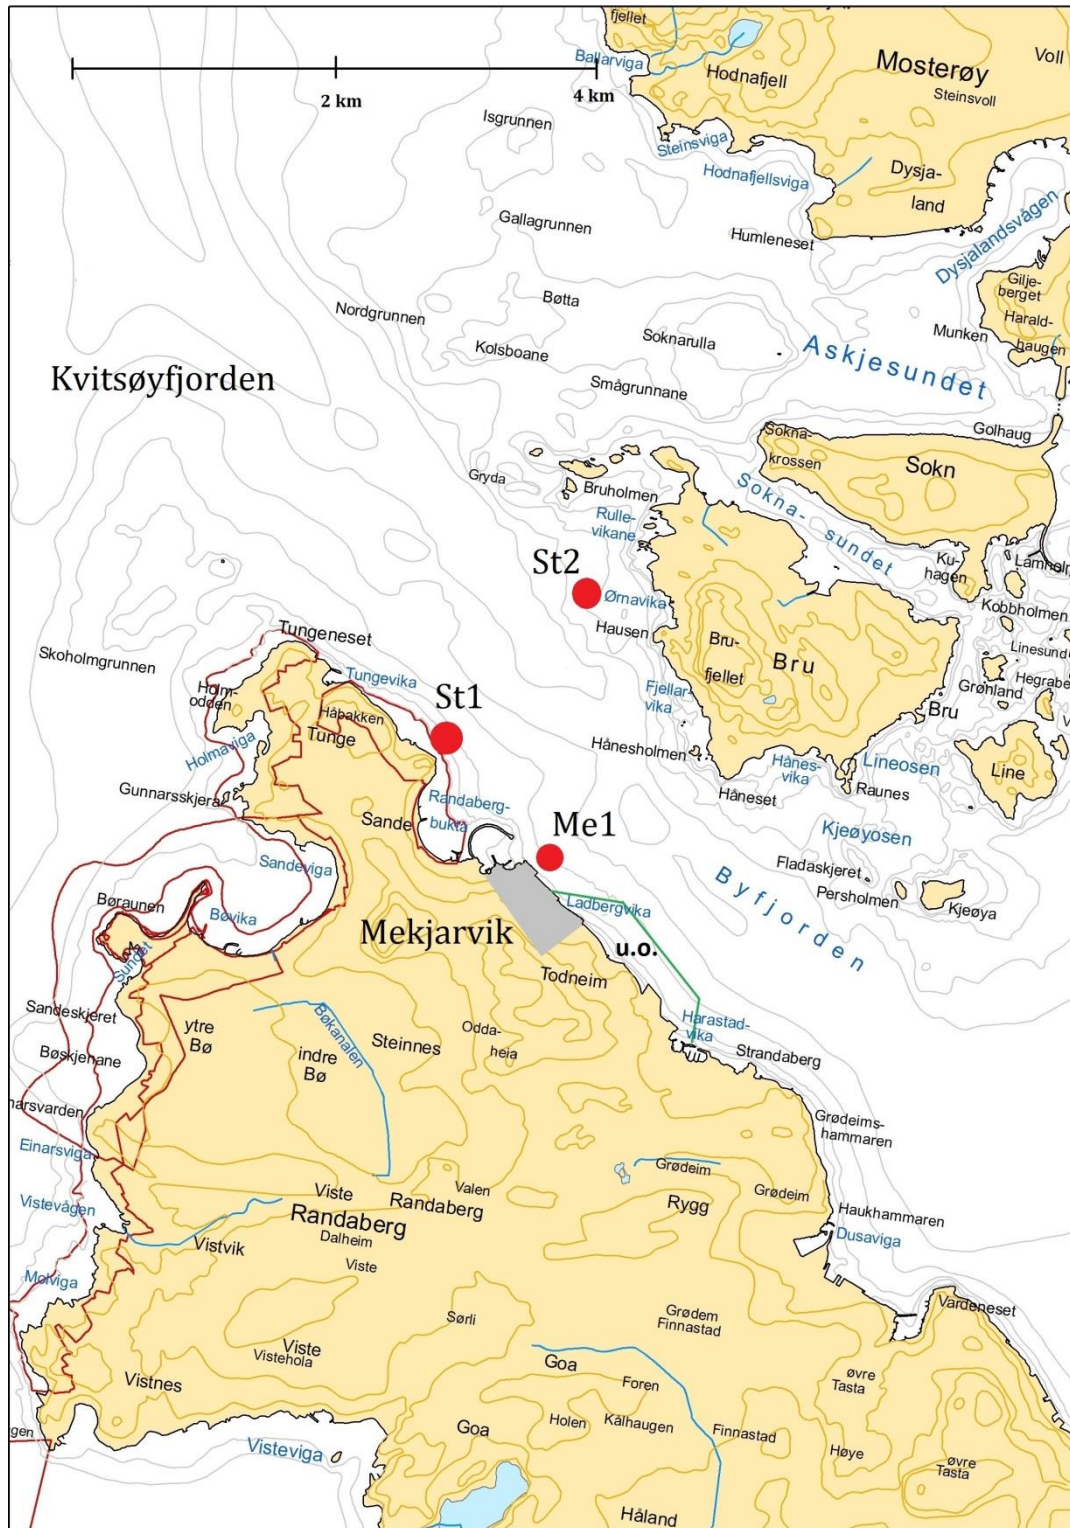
fjellet
Ballarviga
2 km
4 km
Hodnafjell
Mosterøy
Voll
Steinsvoll
Isgrunnen
Steinsviga
Hodnafjellsviga
Dysja-
land
Gallagrunnen
Humleneset
Dysjalandsvågen
Gilje-
berget
Harald-
haugen
Nordgrunnen
Bøtta
Munken
Kolsboane
Soknarulla
Askjesundet
Kvitsøyfjorden
Smågrunnane
Golhaug
Sokna-
krossen
Sokn
Gryda
Bruholmen
Rulle-
vikane
Sokna-
sundet
Ku-
hagen
Lamholm
St2
Ørnavika
Kobbholmen
Hausen
Linesund
Tungeneset
Skoholmgrunnen
Tungevika
Bru-
fjellet
Bru
Grønland
Hegrabe
Holm-
odden
St1
Fjellar-
vika
Bru
Håbakken
Tunge
Holmaviga
Hånesholmen
Hånes-
vika
Lineosen
Line
Gunnarsskjera
Håneset
Raunes
Randaberg-
bukta
Sande
Me1
Kjeøyosen
Sandeviga
Fladaskjeret
Persholmen
Kjeøya
Byfjorden
Børaunen
Ladbergvika
Bøvika
Mekjarvik
Sundet
u.o.
Todneim
Sandeskjeret
ytre
Bø
Bøkanalen
Odda-
heia
Harastad-
vika
Steinnes
indre
Bø
Strandaberg
Bøskjenane
arsvarden
Grødeims-
hammaren
Einarsviga
Grødeim
Grødeim
Valen
Viste
Randaberg
Rygg
Vistevågen
Haukhammaren
Randaberg
Dalheim
Vistvik
Dusaviga
Viste
Molviga
Sørli
Vardeneset
Grødem
Finnastad
Viste
Vistehola
Goa
øvre
Tasta
Vistnes
Foren
Holen
Kålhaugen
Finnastad
Goa
gen
Visteviga
Høye
øvre
Tasta
Håland